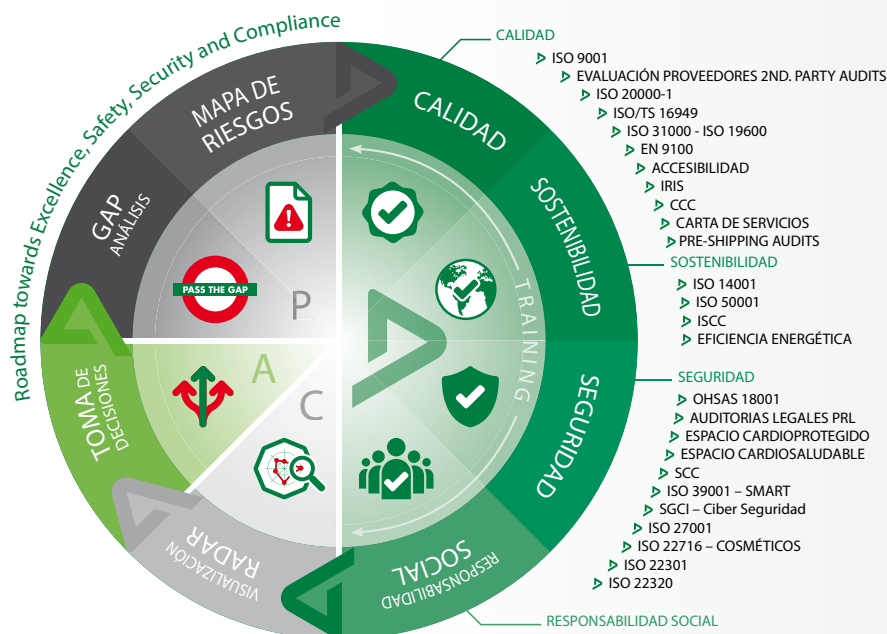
Roadmap towards Excellence, Safety, Security and Compliance

MAPA DE RIESGOS

CALIDAD

SOSTENIBILIDAD

SEGURIDAD

RESPONSABILIDAD SOCIAL

RADAR VISUALIZACIÓN

TOMA DE DECISIONES

GAP ANÁLISIS

PASS THE GAP

P

A

C

TRAINING

CALIDAD
ISO 9001
EVALUACIÓN PROVEEDORES 2ND. PARTY AUDITS
ISO 20000-1
ISO/TS 16949
ISO 31000 - ISO 19600
EN 9100
ACCESIBILIDAD
IRIS
CCC
CARTA DE SERVICIOS
PRE-SHIPPING AUDITS

SOSTENIBILIDAD
ISO 14001
ISO 50001
ISCC
EFICIENCIA ENERGÉTICA

SEGURIDAD
OHSAS 18001
AUDITORIAS LEGALES PRL
ESPACIO CARDIOPROTEGIDO
ESPACIO CARDIOSALUDABLE
SCC
ISO 39001 – SMART
SGCI – Ciber Seguridad
ISO 27001
ISO 22716 – COSMÉTICOS
ISO 22301
ISO 22320

RESPONSABILIDAD SOCIAL